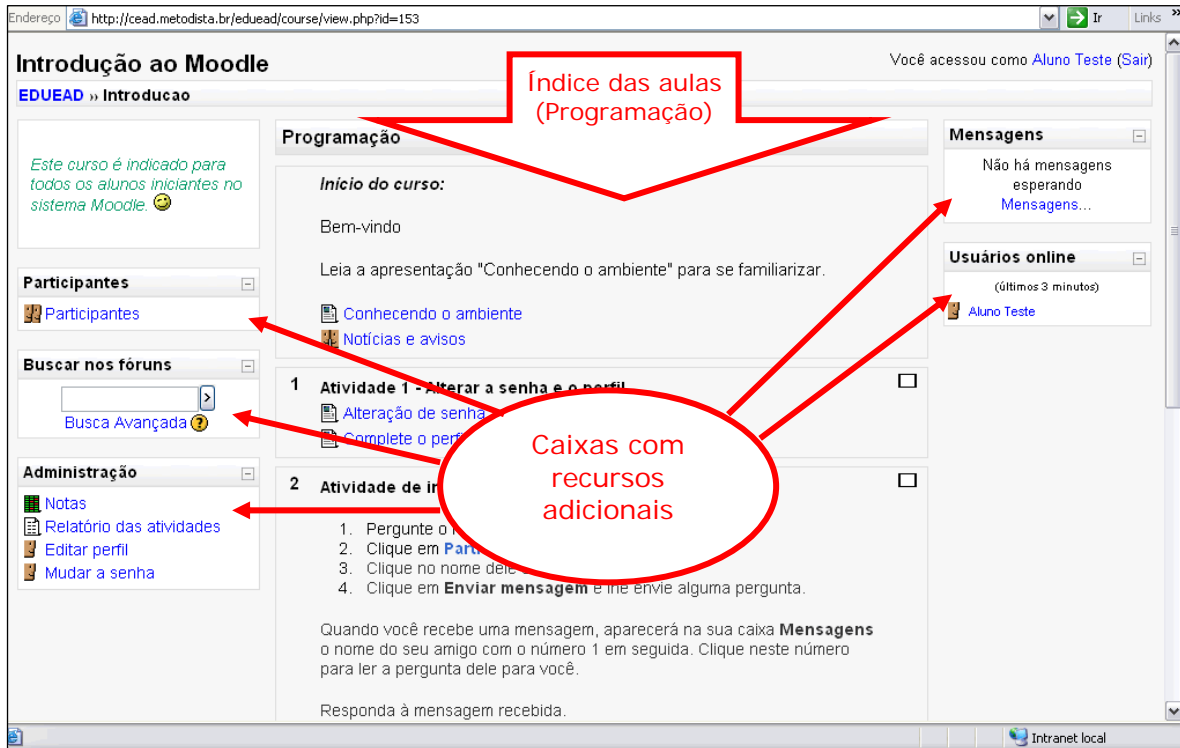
Endereço http://cead.metodista.br/eduead/course/view.php?id=153 Ir Links »

Introdução ao Moodle

Você acessou como Aluno Teste (Sair)

EDUEAD » Introducao

Índice das aulas (Programação)

Este curso é indicado para todos os alunos iniciantes no sistema Moodle.

Participantes

Participantes

Buscar nos fóruns

Busca Avançada

Administração

Notas
Relatório das atividades
Editar perfil
Mudar a senha

Programação

Início do curso:

Bem-vindo

Leia a apresentação "Conhecendo o ambiente" para se familiarizar.

Conhecendo o ambiente
Notícias e avisos

1 Atividade 1 - Alterar a senha e o perfil
Alteração de senha
Complete o perfi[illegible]

2 Atividade de in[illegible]

1. Pergunte o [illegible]
2. Clique em Part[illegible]
3. Clique no nome dele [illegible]
4. Clique em Enviar mensagem e lhe envie alguma pergunta.

Quando você recebe uma mensagem, aparecerá na sua caixa Mensagens o nome do seu amigo com o número 1 em seguida. Clique neste número para ler a pergunta dele para você.

Responda à mensagem recebida.

Caixas com recursos adicionais

Mensagens

Não há mensagens esperando
Mensagens...

Usuários online

(últimos 3 minutos)

Aluno Teste

Intranet local